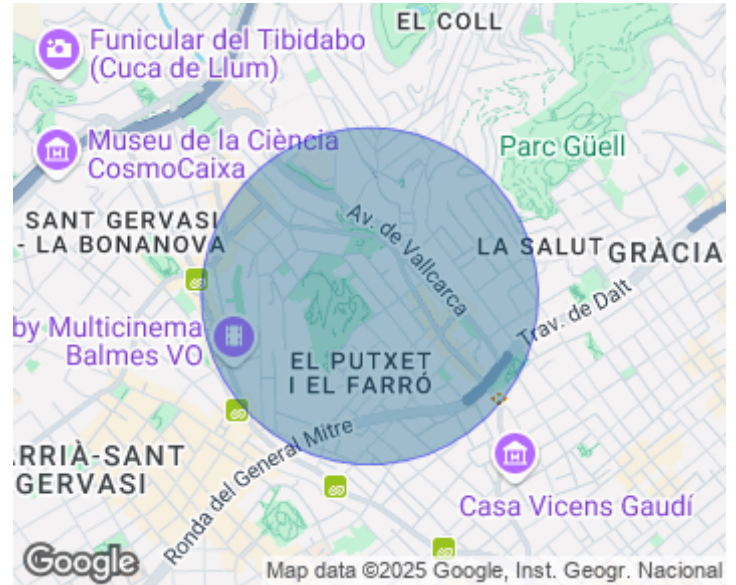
EL COLL

Funicular del Tibidabo (Cuca de Llum)

Museu de la Ciència CosmoCaixa

Parc Güell

SANT GERVASI - LA BONANOVA

Av. de Vallcarca

LA SALUT

GRÀCIA

Trav. de Dalt

by Multicinema Balmes VO

EL PUTXET I EL FARRÓ

Ronda del General Mitre

RRIÀ-SANT GERVASI

Casa Vicens Gaudí

Google

Map data ©2025 Google, Inst. Geogr. Nacional